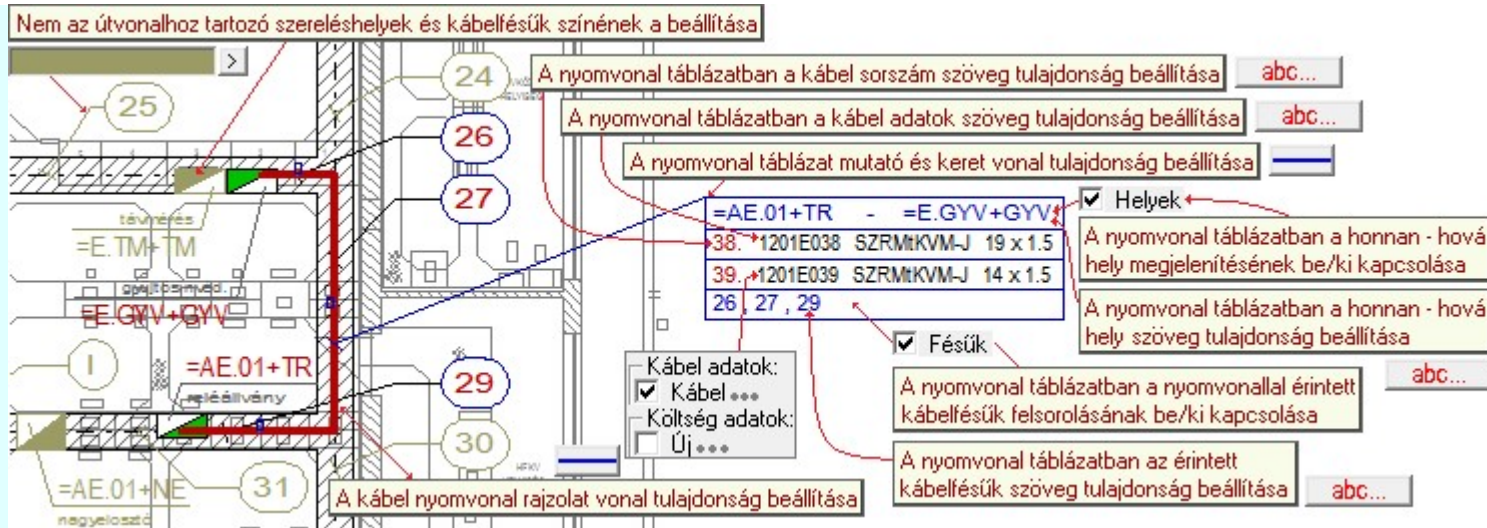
Nem az útvonalhoz tartozó szereléshelyek és kábelfésűk színének a beállítása

>

25

24

A nyomvonal táblázatban a kábel sorszám szöveg tulajdonság beállítása abc...

26

A nyomvonal táblázatban a kábel adatok szöveg tulajdonság beállítása abc...

A nyomvonal táblázat mutató és keret vonal tulajdonság beállítása

27

távvezérlés

=E.TM+TM

=E.GYV+GYV

=AE.01+TR

reléállvány

29

30

=AE.01+NE

31

nagyelosztó

| =AE.01+TR - =E.GYV+GYV |
|---|
| 38. 1201E038 SZRMtKVM-J 19 x 1.5 |
| 39. 1201E039 SZRMtKVM-J 14 x 1.5 |
| 26 , 27 , 29 |

Helyek

A nyomvonal táblázatban a honnan - hová hely megjelenítésének be/ki kapcsolása

A nyomvonal táblázatban a honnan - hová hely szöveg tulajdonság beállítása

Fésűk

Kábel adatok:
Kábel •••
Költség adatok:
Új •••

A nyomvonal táblázatban a nyomvonallal érintett kábelfésűk felsorolásának be/ki kapcsolása abc...

A nyomvonal táblázatban az érintett kábelfésűk szöveg tulajdonság beállítása abc...

A kábel nyomvonal rajzolat vonal tulajdonság beállítása